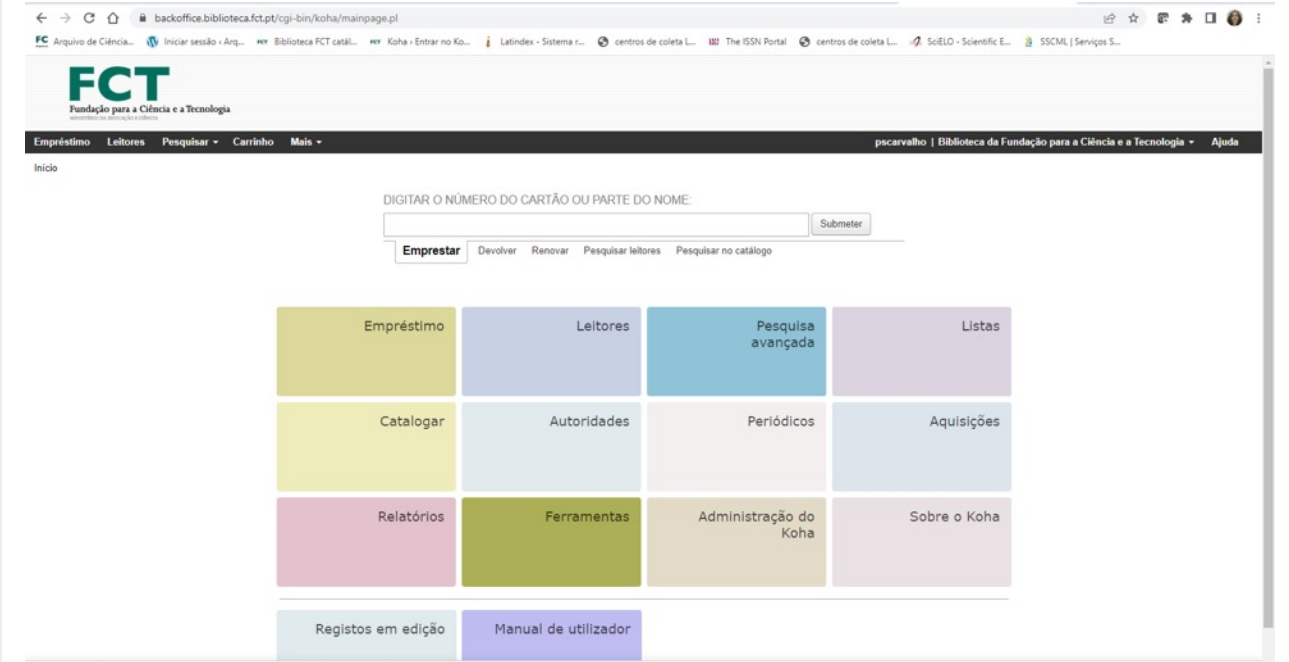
backoffice.biblioteca.fct.pt/cgi-bin/koha/mainpage.pl

Arquivo de Ciência... Iniciar sessão ‹ Arq... Biblioteca FCT catál... Koha › Entrar no Ko... Latindex - Sistema r... centros de coleta L... The ISSN Portal centros de coleta L... SciELO - Scientific E... SSCML | Serviços S...

FCT
Fundação para a Ciência e a Tecnologia
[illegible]

Empréstimo Leitores Pesquisar ▾ Carrinho Mais ▾
pscarvalho | Biblioteca da Fundação para a Ciência e a Tecnologia ▾ Ajuda

Início

DIGITAR O NÚMERO DO CARTÃO OU PARTE DO NOME:
Submeter
Emprestar Devolver Renovar Pesquisar leitores Pesquisar no catálogo

Empréstimo
Leitores
Pesquisa avançada
Listas
Catalogar
Autoridades
Periódicos
Aquisições
Relatórios
Ferramentas
Administração do Koha
Sobre o Koha
Registos em edição
Manual de utilizador